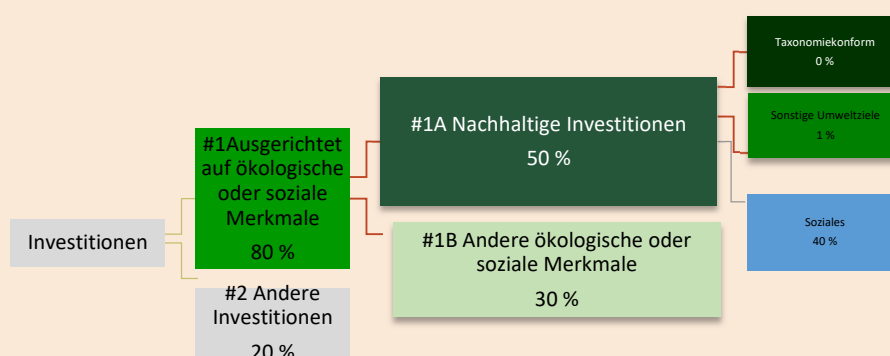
Investitionen

#1Ausgerichtet auf ökologische oder soziale Merkmale
80 %

#2 Andere Investitionen
20 %

#1A Nachhaltige Investitionen
50 %

#1B Andere ökologische oder soziale Merkmale
30 %

Taxonomiekonform
0 %

Sonstige Umweltziele
1 %

Soziales
40 %